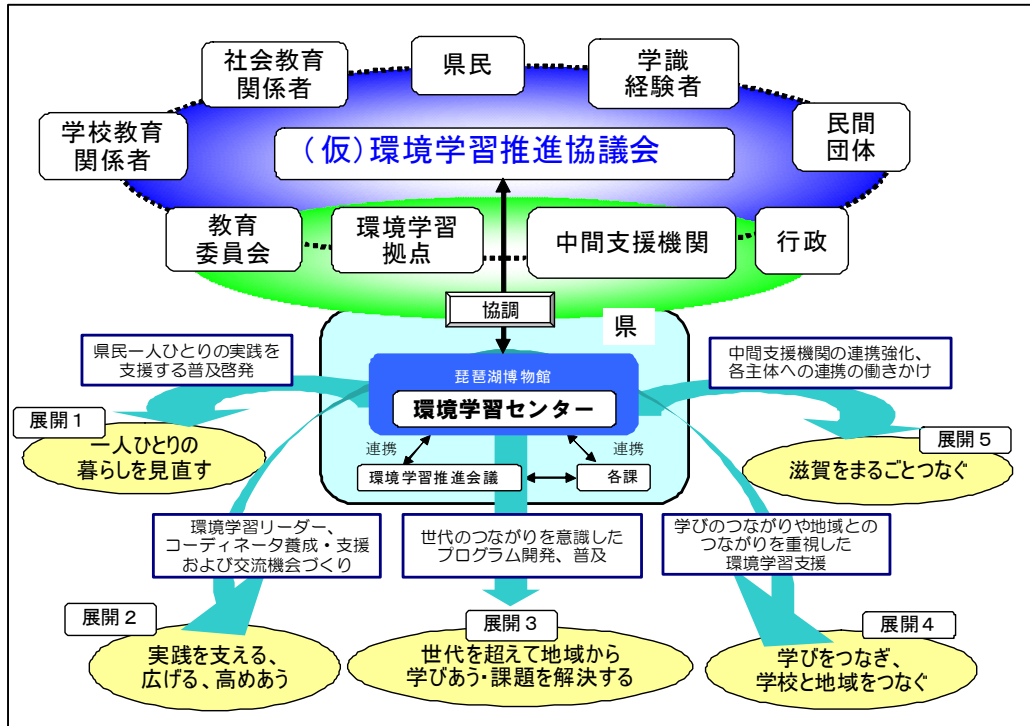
社会教育
関係者

県民

学識
経験者

学校教育
関係者

（仮）環境学習推進協議会

民間
団体

教育
委員会

環境学習
拠点

中間支援機関

行政

協調

県

県民一人ひとりの実践を
支援する普及啓発

琵琶湖博物館

環境学習センター

中間支援機関の連携強化、
各主体への連携の働きかけ

展開１

一人ひとりの
暮らしを見直す

連携

連携

環境学習推進会議

各課

展開５

滋賀をまるごとつなぐ

環境学習リーダー、
コーディネータ養成・支援
および交流機会づくり

世代のつながりを意識した
プログラム開発、普及

学びのつながりや地域との
つながりを重視した
環境学習支援

展開２

実践を支える、
広げる、高めあう

展開３

世代を超えて地域から
学びあう･課題を解決する

展開４

学びをつなぎ、
学校と地域をつなぐ